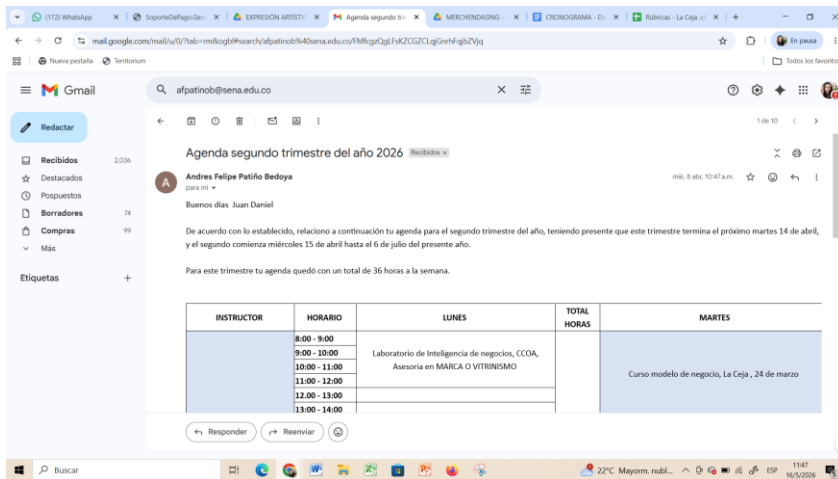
(172) WhatsApp | SoportedePagoGen | EXPRESIÓN ARTÍSTIC | Agenda segundo tri | MERCHENDASING | CRONOGRAMA - D | Rúbricas - La Ceja | +

mail.google.com/mail/u/0/?tab=rm&ogbl#search/afpatinob%40sena.edu.co/FMfcgzQgLFsKZCGZCLqjGnrhFqjbZVjq

En pausa

Nueva pestaña | Territorium | Todos los favoritos

Gmail

afpatinob@sena.edu.co

Redactar

Recibidos 2.036
Destacados
Pospuestos
Borradores 74
Compras 99
Más

Etiquetas +

1 de 10

Agenda segundo trimestre del año 2026 Recibidos ×

Andres Felipe Patiño Bedoya
para mí
mié, 8 abr, 10:47 a.m.

Buenos días Juan Daniel

De acuerdo con lo establecido, relaciono a continuación tu agenda para el segundo trimestre del año, teniendo presente que este trimestre termina el próximo martes 14 de abril, y el segundo comienza miércoles 15 de abril hasta el 6 de julio del presente año.

Para este trimestre tu agenda quedó con un total de 36 horas a la semana.

| INSTRUCTOR | HORARIO | LUNES | TOTAL HORAS | MARTES |
|---|---|---|---|---|
| | 8:00 - 9:00 | Laboratorio de Inteligencia de negocios, CCOA, Asesoria en MARCA O VITRINISMO | | Curso modelo de negocio, La Ceja , 24 de marzo |
| | 9:00 - 10:00 | | | |
| | 10:00 - 11:00 | | | |
| | 11:00 - 12:00 | | | |
| | 12.00 - 13:00 | | | |
| | 13:00 - 14:00 | | | |

Responder | Reenviar

Buscar

22°C Mayorm. nubl. ESP 11:47 16/5/2026